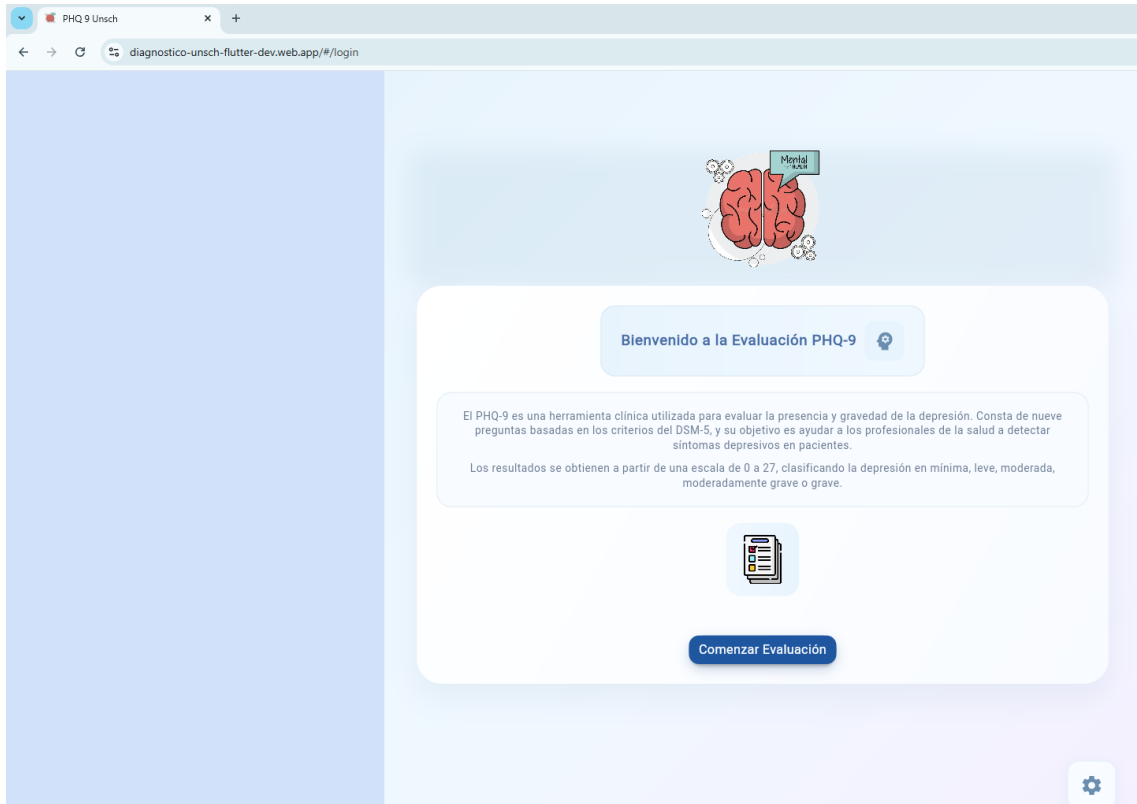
PHQ 9 Unsch

diagnostico-unsch-flutter-dev.web.app/#/login

Mental

Bienvenido a la Evaluación PHQ-9

El PHQ-9 es una herramienta clínica utilizada para evaluar la presencia y gravedad de la depresión. Consta de nueve preguntas basadas en los criterios del DSM-5, y su objetivo es ayudar a los profesionales de la salud a detectar síntomas depresivos en pacientes.

Los resultados se obtienen a partir de una escala de 0 a 27, clasificando la depresión en mínima, leve, moderada, moderadamente grave o grave.

Comenzar Evaluación